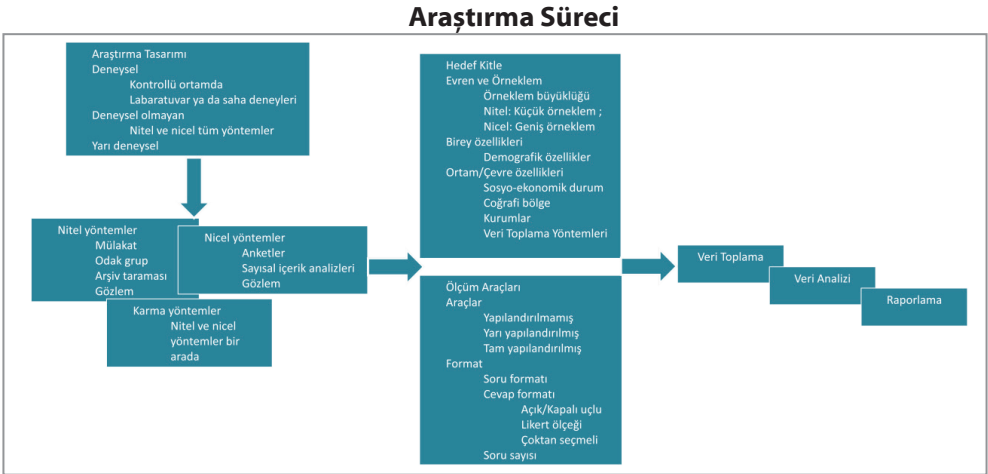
Araştırma Süreci

Araştırma Tasarımı
Deneysel
Kontrollü ortamda
Labaratuvar ya da saha deneyleri
Deneysel olmayan
Nitel ve nicel tüm yöntemler
Yarı deneysel

Nitel yöntemler
Mülakat
Odak grup
Arşiv taraması
Gözlem

Nicel yöntemler
Anketler
Sayısal içerik analizleri
Gözlem

Karma yöntemler
Nitel ve nicel yöntemler bir arada

Hedef Kitle
Evren ve Örneklem
Örneklem büyüklüğü
Nitel: Küçük örneklem ;
Nicel: Geniş örneklem
Birey özellikleri
Demografik özellikler
Ortam/Çevre özellikleri
Sosyo-ekonomik durum
Coğrafi bölge
Kurumlar
Veri Toplama Yöntemleri

Ölçüm Araçları
Araçlar
Yapılandırılmamış
Yarı yapılandırılmış
Tam yapılandırılmış
Format
Soru formatı
Cevap formatı
Açık/Kapalı uçlu
Likert ölçeği
Çoktan seçmeli
Soru sayısı

Veri Toplama
Veri Analizi
Raporlama